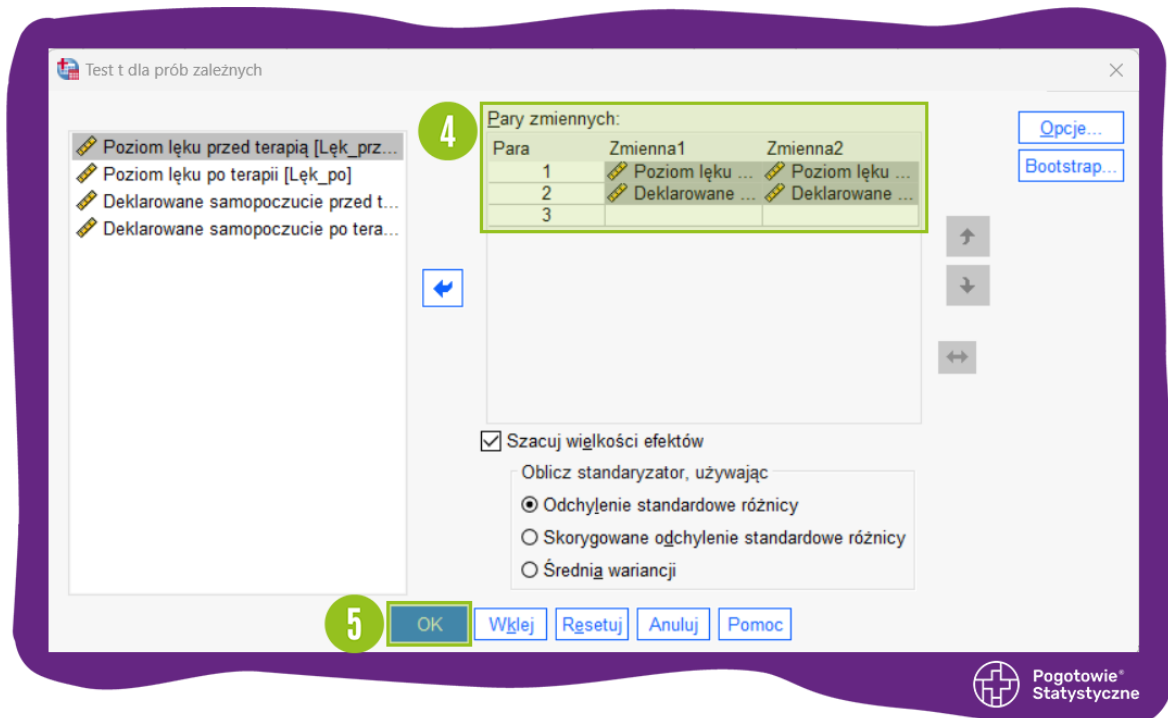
Test t dla prób zależnych

Poziom lęku przed terapią [Lęk_prz...
Poziom lęku po terapii [Lęk_po]
Deklarowane samopoczucie przed t...
Deklarowane samopoczucie po tera...

4

Pary zmiennych:

| Para | Zmienna1 | Zmienna2 |
|---|---|---|
| 1 | Poziom lęku ... | Poziom lęku ... |
| 2 | Deklarowane ... | Deklarowane ... |
| 3 | | |

Opcje...
Bootstrap...

Szacuj wielkości efektów

Oblicz standaryzator, używając
Odchylenie standardowe różnicy
Skorygowane odchylenie standardowe różnicy
Średnia wariancji

5

OK
Wklej
Resetuj
Anuluj
Pomoc

Pogotowie® Statystyczne